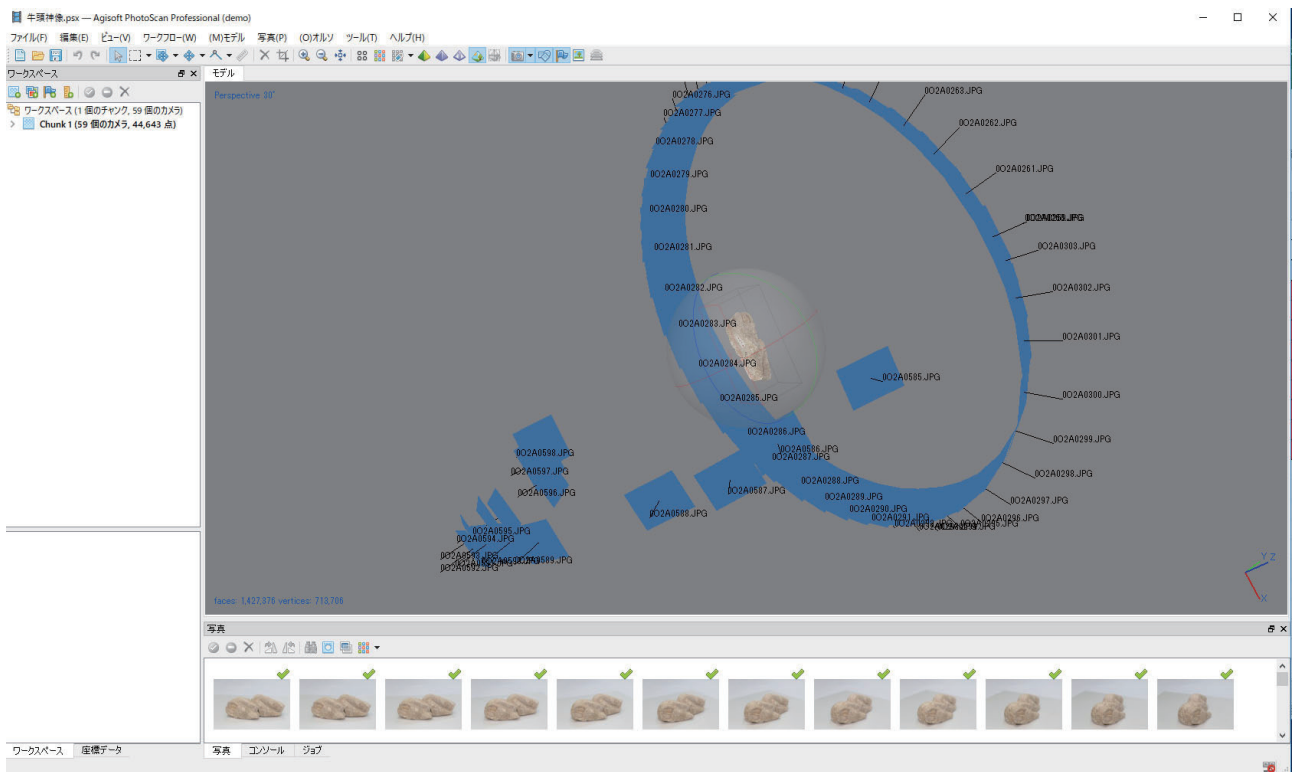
牛頭神像.psx — Agisoft PhotoScan Professional (demo)

ファイル(F) 編集(E) ビュー(V) ワークフロー(W) (M)モデル 写真(P) (O)オルソ ツール(T) ヘルプ(H)

ワークスペース

ワークスペース (1 個のチャンク, 59 個のカメラ)

Chunk 1 (59 個のカメラ, 44,643 点)

モデル

Perspective 30°

0O2A0276.JPG
0O2A0277.JPG
0O2A0278.JPG
0O2A0279.JPG
0O2A0280.JPG
0O2A0281.JPG
0O2A0282.JPG
0O2A0283.JPG
0O2A0284.JPG
0O2A0285.JPG
0O2A0286.JPG
0O2A0287.JPG
0O2A0288.JPG
0O2A0289.JPG
0O2A0290.JPG
0O2A0291.JPG
0O2A0263.JPG
0O2A0262.JPG
0O2A0261.JPG
0O2A0260.JPG
0O2A0303.JPG
0O2A0302.JPG
0O2A0301.JPG
0O2A0300.JPG
0O2A0299.JPG
0O2A0298.JPG
0O2A0297.JPG
0O2A0296.JPG
0O2A0585.JPG
0O2A0586.JPG
0O2A0587.JPG
0O2A0588.JPG
0O2A0589.JPG
0O2A0598.JPG
0O2A0597.JPG
0O2A0596.JPG
0O2A0595.JPG
0O2A0594.JPG
0O2A0593.JPG
0O2A0592.JPG

faces: 1,427,376 vertices: 713,706

Y Z
X

写真

ワークスペース 座標データ

写真 コンソール ジョブ